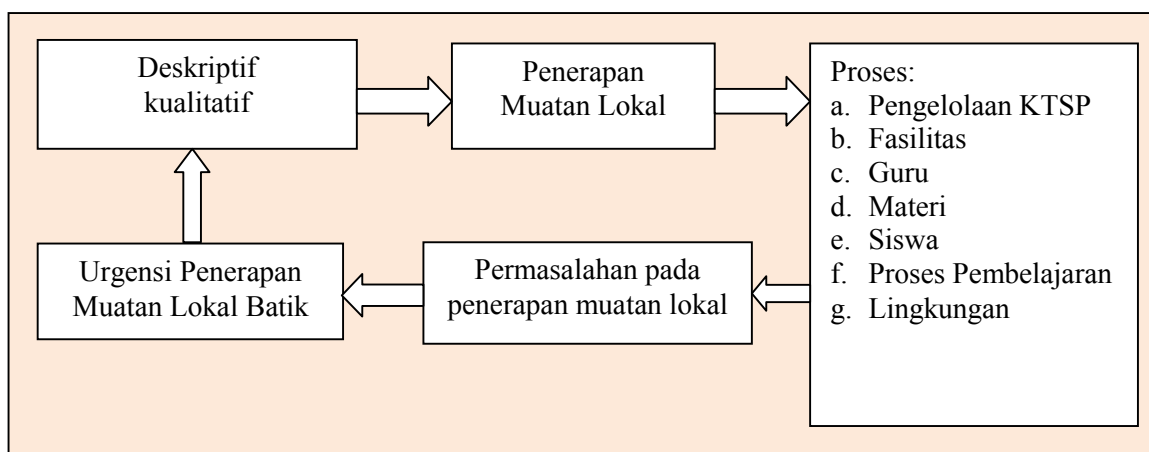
Deskriptif kualitatif

Penerapan Muatan Lokal

Proses:
a. Pengelolaan KTSP
b. Fasilitas
c. Guru
d. Materi
e. Siswa
f. Proses Pembelajaran
g. Lingkungan

Permasalahan pada penerapan muatan lokal

Urgensi Penerapan Muatan Lokal Batik